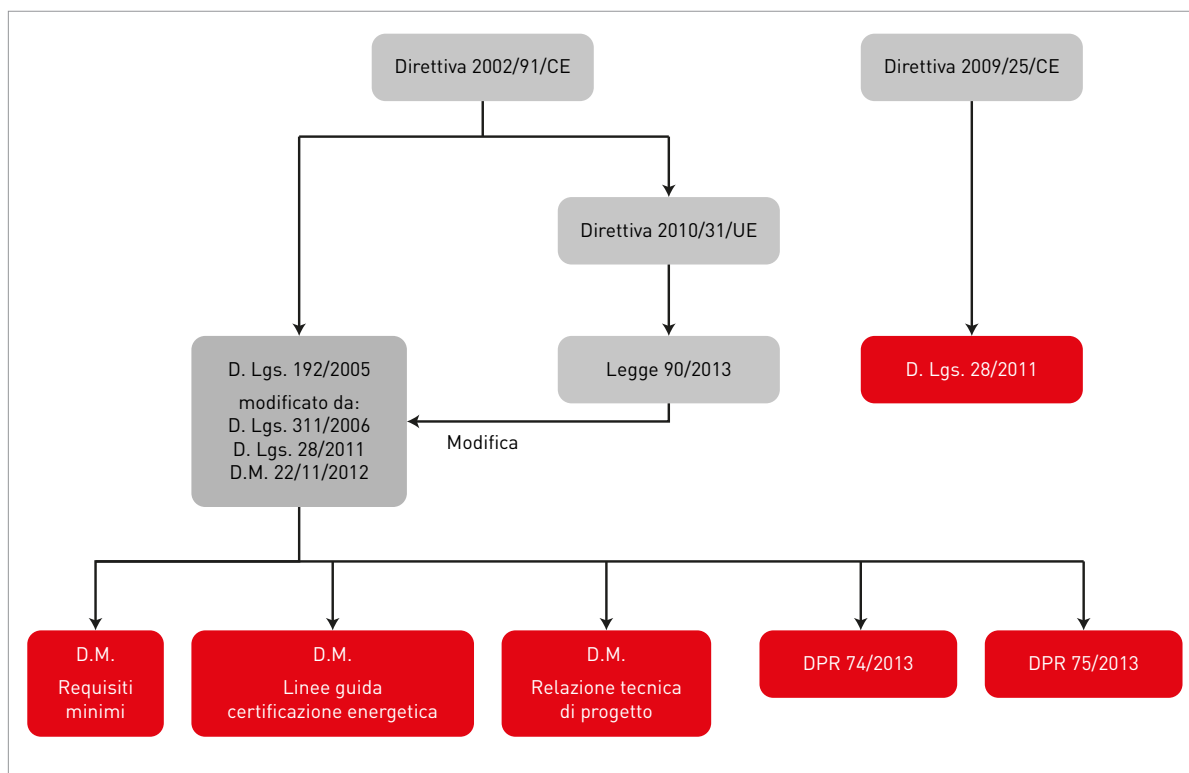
Direttiva 2002/91/CE

Direttiva 2009/25/CE

Direttiva 2010/31/UE

D. Lgs. 192/2005
modificato da:
D. Lgs. 311/2006
D. Lgs. 28/2011
D.M. 22/11/2012

Legge 90/2013

Modifica

D. Lgs. 28/2011

D.M.
Requisiti minimi

D.M.
Linee guida certificazione energetica

D.M.
Relazione tecnica di progetto

DPR 74/2013

DPR 75/2013